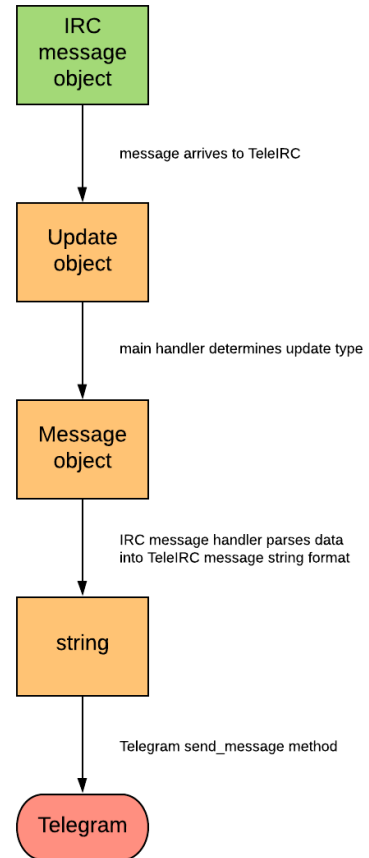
IRC message object

message arrives to TeleIRC

Update object

main handler determines update type

Message object

IRC message handler parses data into TeleIRC message string format

string

Telegram send_message method

Telegram